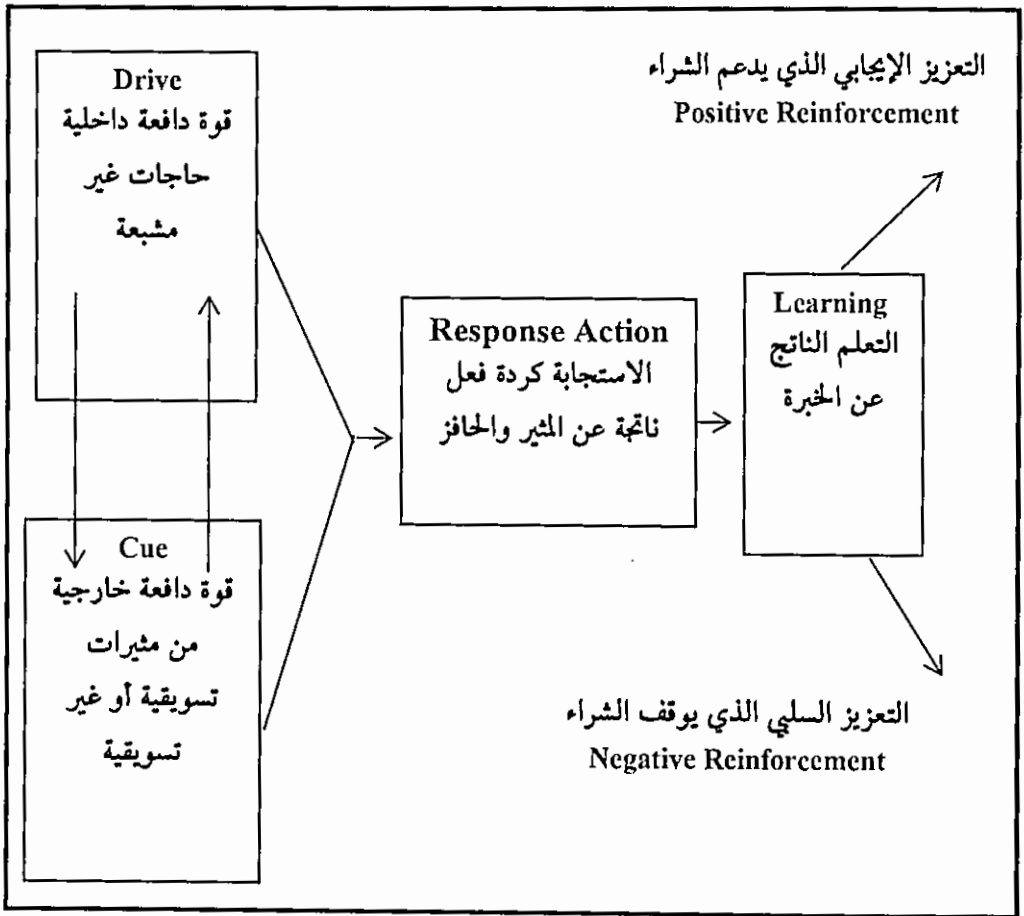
Drive
قوة دافعة داخلية حاجات غير مشبعة

Cue
قوة دافعة خارجية من مثيرات تسويقية أو غير تسويقية

Response Action
الاستجابة كردة فعل ناتجة عن المثير والحافز

Learning
التعلم الناتج عن الخبرة

التعزيز الإيجابي الذي يدعم الشراء
Positive Reinforcement

التعزيز السلبي الذي يوقف الشراء
Negative Reinforcement